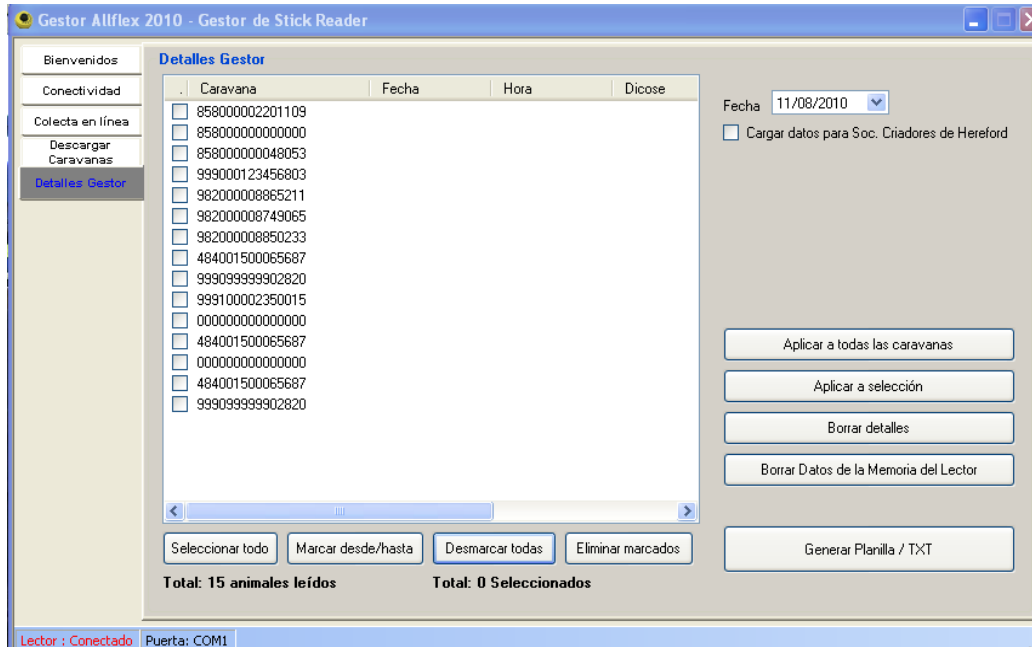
Gestor Allflex 2010 - Gestor de Stick Reader

Bienvenidos
Conectividad
Colecta en línea
Descargar Caravanas
Detalles Gestor

Detalles Gestor

| . | Caravana | Fecha | Hora | Dicose |
|---|---|---|---|---|
| | 858000002201109 | | | |
| | 858000000000000 | | | |
| | 858000000048053 | | | |
| | 999000123456803 | | | |
| | 982000008865211 | | | |
| | 982000008749065 | | | |
| | 982000008850233 | | | |
| | 484001500065687 | | | |
| | 999099999902820 | | | |
| | 999100002350015 | | | |
| | 000000000000000 | | | |
| | 484001500065687 | | | |
| | 000000000000000 | | | |
| | 484001500065687 | | | |
| | 999099999902820 | | | |

Seleccionar todo
Marcar desde/hasta
Desmarcar todas
Eliminar marcados

Total: 15 animales leídos
Total: 0 Seleccionados

Fecha 11/08/2010
Cargar datos para Soc. Criadores de Hereford

Aplicar a todas las caravanas
Aplicar a selección
Borrar detalles
Borrar Datos de la Memoria del Lector
Generar Planilla / TXT

Lector : Conectado
Puerta: COM1